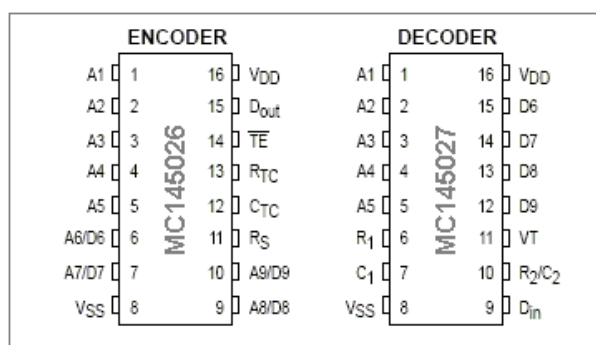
ENCODER

A1 1
A2 2
A3 3
A4 4
A5 5
A6/D6 6
A7/D7 7
$V_{SS}$ 8

MC145026

16 $V_{DD}$
15 $D_{out}$
14 $\overline{TE}$
13 $R_{TC}$
12 $C_{TC}$
11 $R_S$
10 A9/D9
9 A8/D8

DECODER

A1 1
A2 2
A3 3
A4 4
A5 5
$R_1$ 6
$C_1$ 7
$V_{SS}$ 8

MC145027

16 $V_{DD}$
15 D6
14 D7
13 D8
12 D9
11 VT
10 $R_2/C_2$
9 $D_{in}$